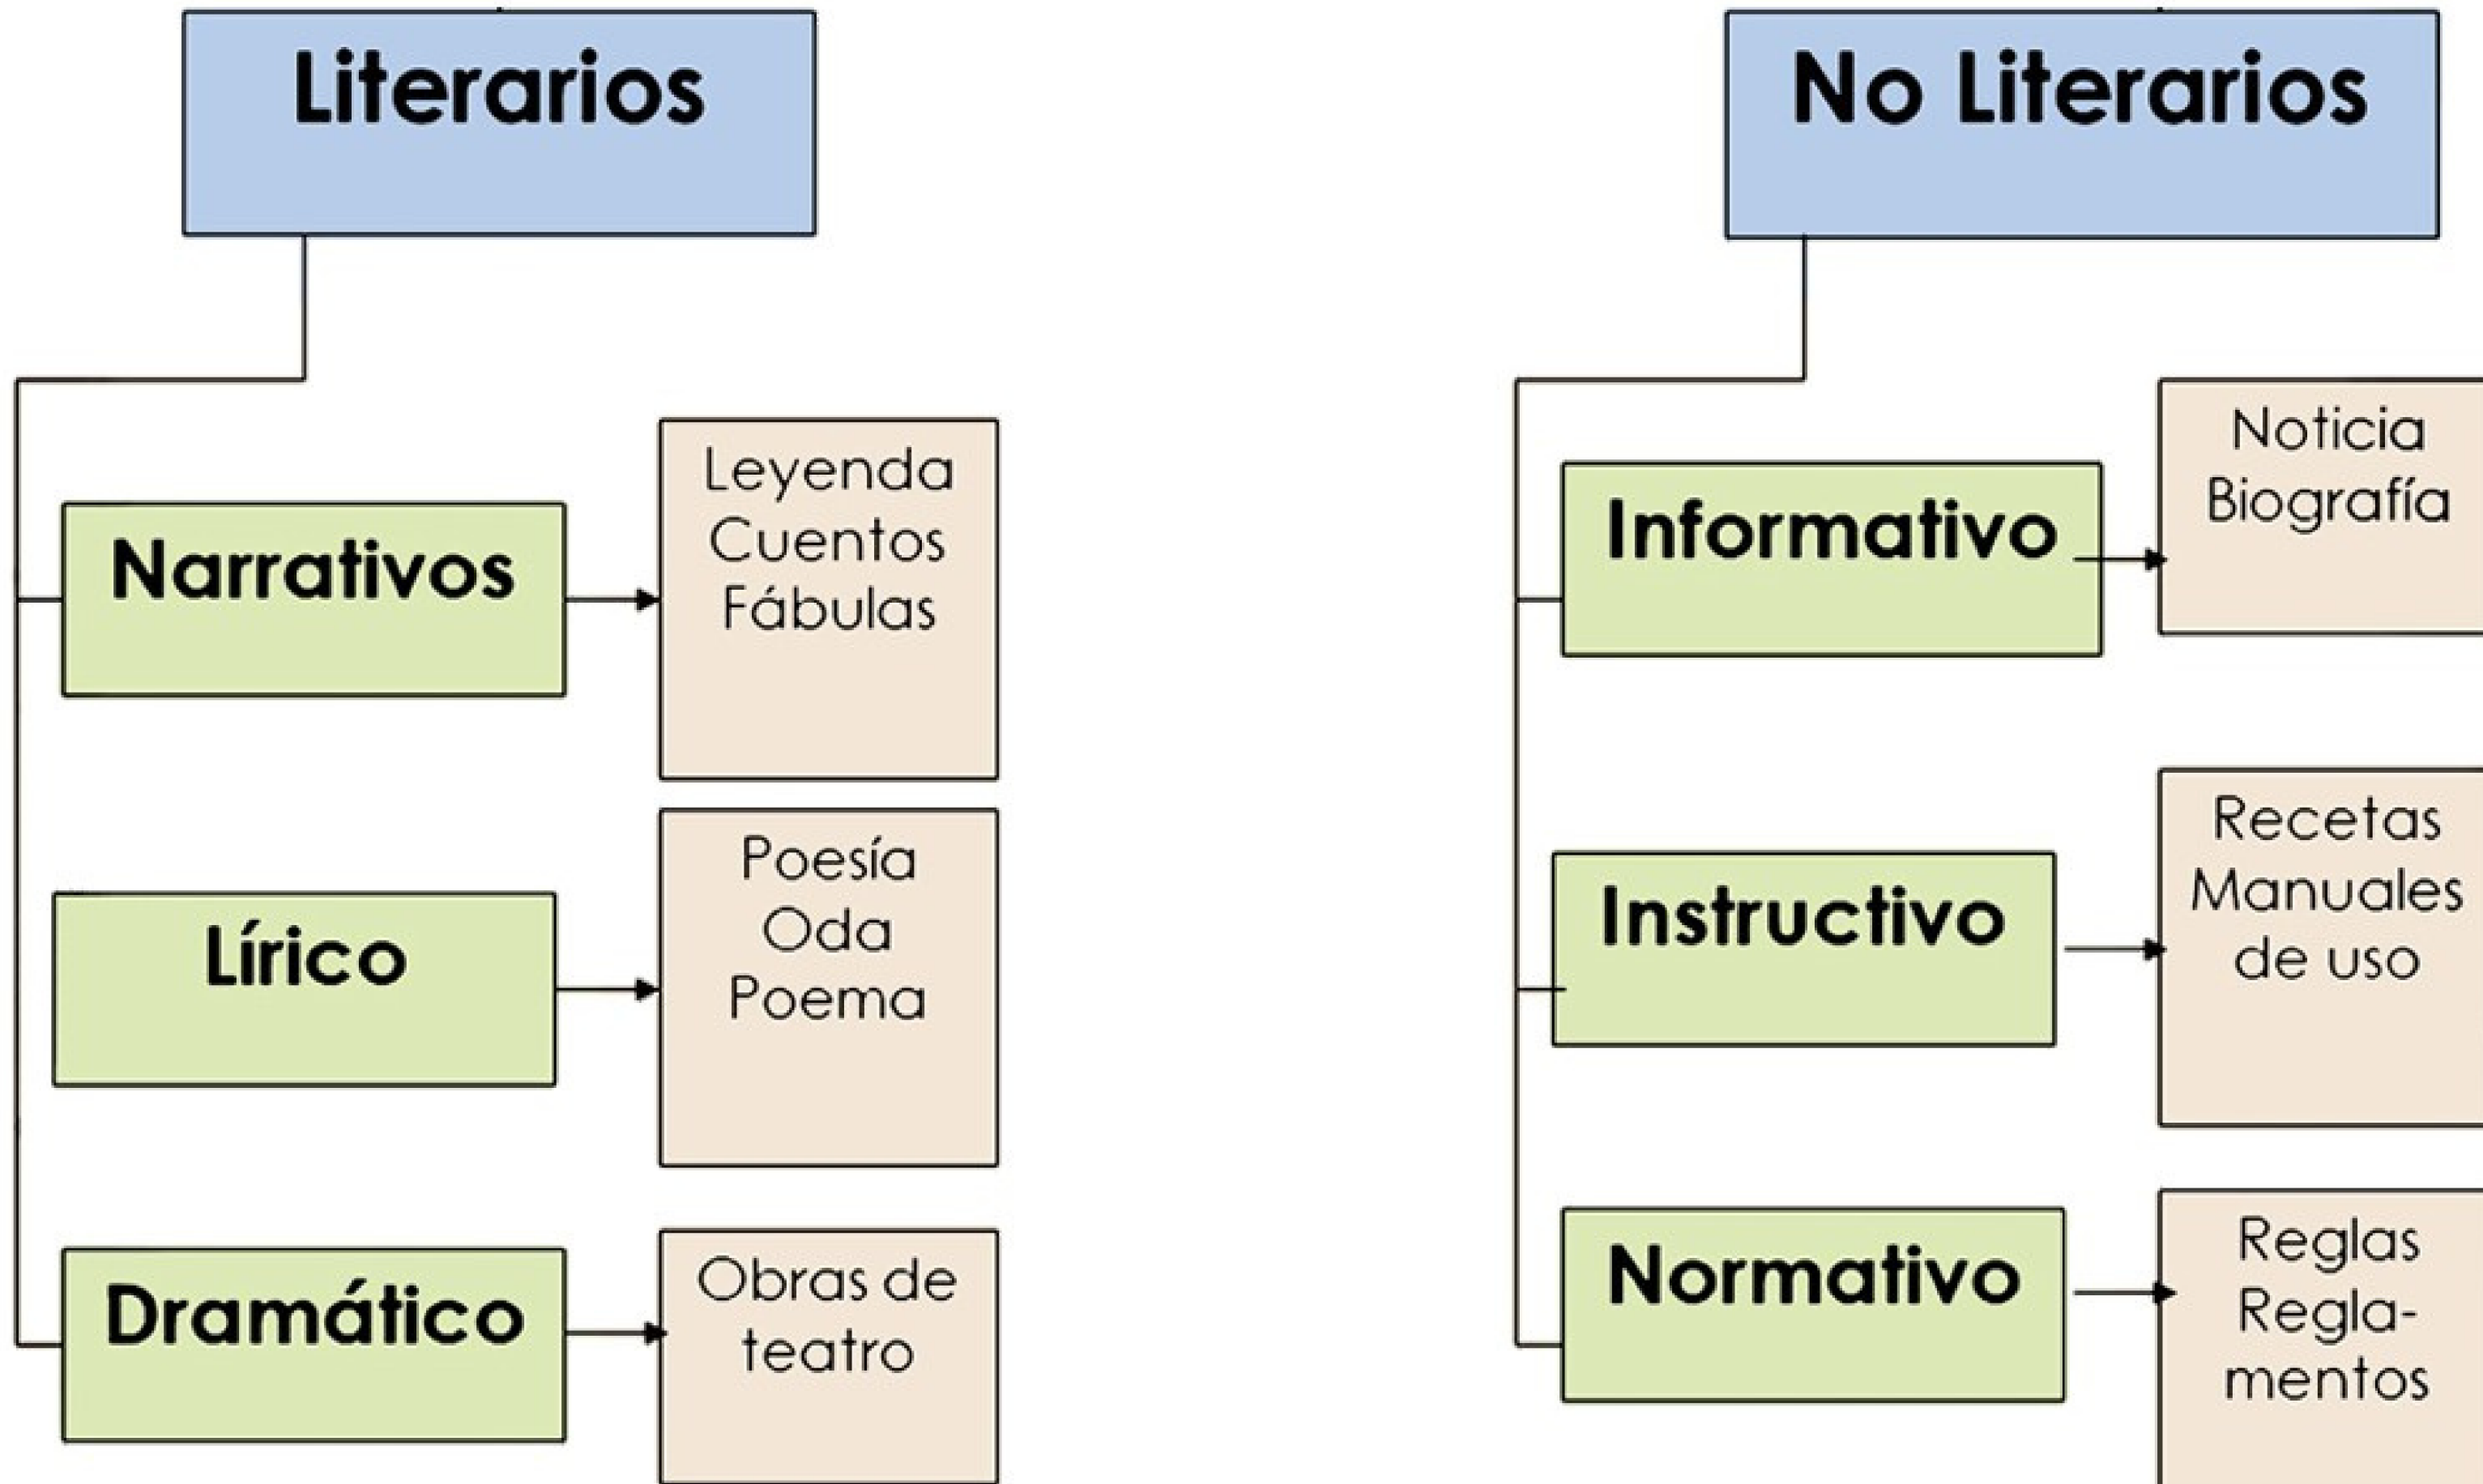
Literarios

Narrativos

Leyenda
Cuentos
Fábulas

Lírico

Poesía
Oda
Poema

Dramático

Obras de teatro

No Literarios

Informativo

Noticia
Biografía

Instructivo

Recetas
Manuales de uso

Normativo

Reglas
Reglamentos